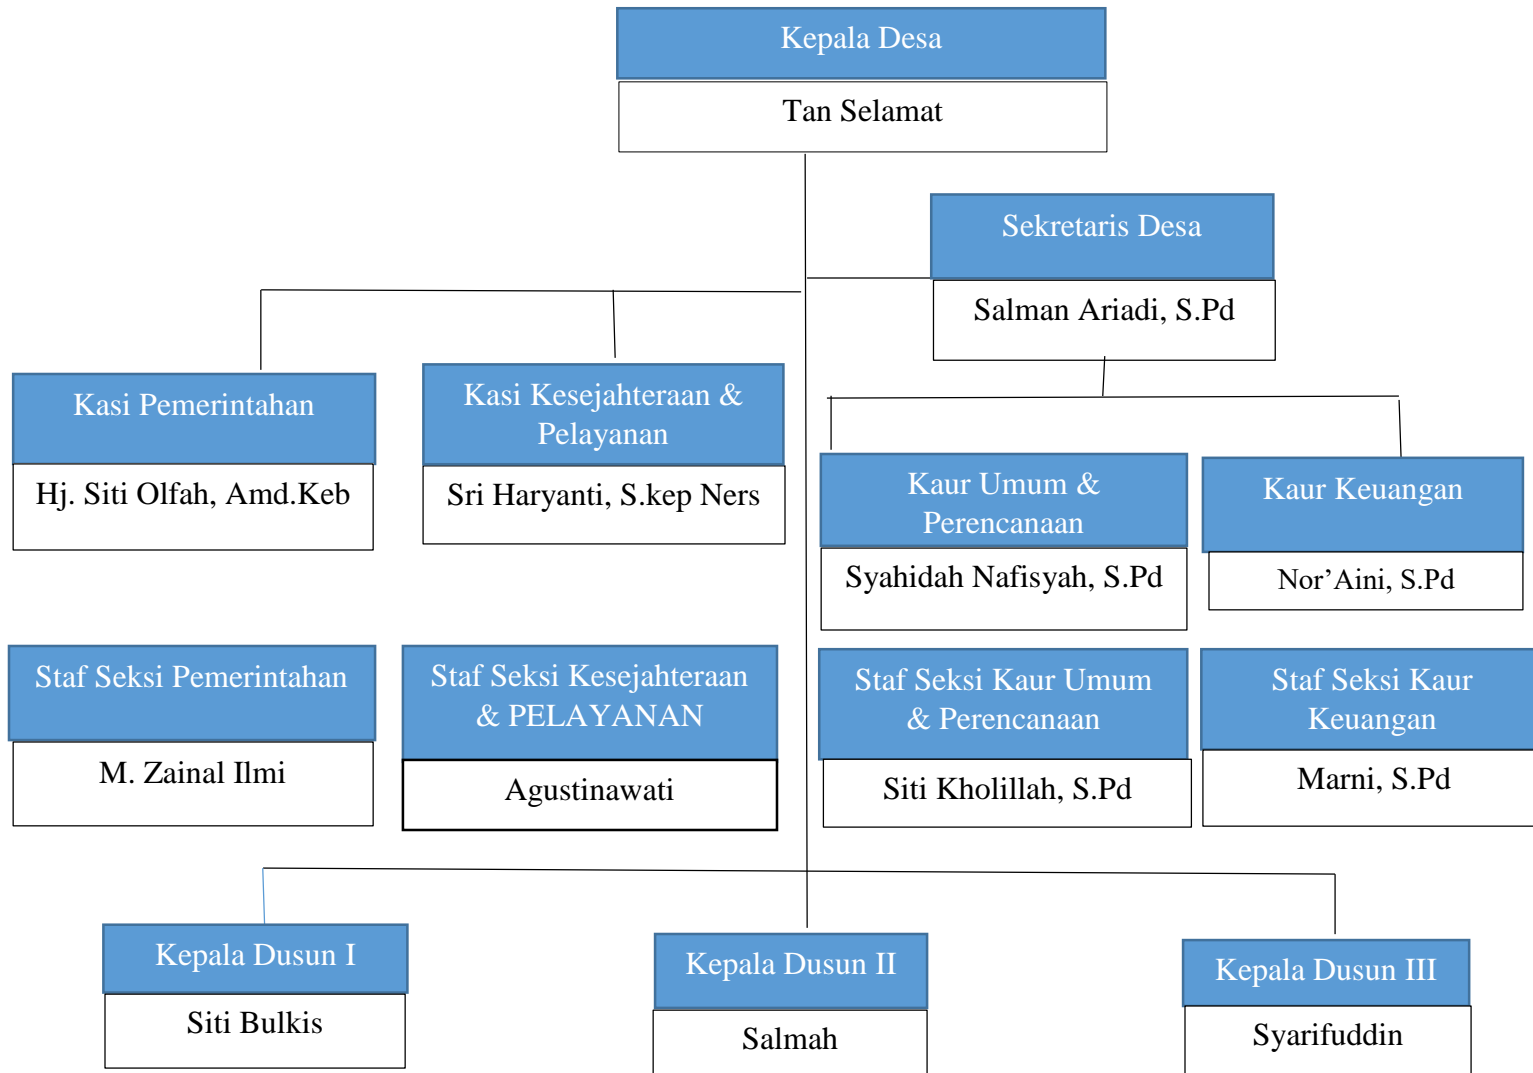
Kepala Desa

Tan Selamat

Sekretaris Desa

Salman Ariadi, S.Pd

Kasi Pemerintahan

Hj. Siti Olfah, Amd.Keb

Kasi Kesejahteraan & Pelayanan

Sri Haryanti, S.kep Ners

Kaur Umum & Perencanaan

Syahidah Nafisyah, S.Pd

Kaur Keuangan

Nor'Aini, S.Pd

Staf Seksi Pemerintahan

M. Zainal Ilmi

Staf Seksi Kesejahteraan & PELAYANAN

Agustinawati

Staf Seksi Kaur Umum & Perencanaan

Siti Kholillah, S.Pd

Staf Seksi Kaur Keuangan

Marni, S.Pd

Kepala Dusun I

Siti Bulkis

Kepala Dusun II

Salmah

Kepala Dusun III

Syarifuddin